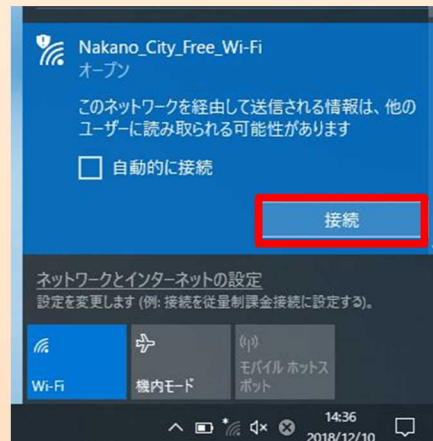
Nakano_City_Free_Wi-Fi
オープン

このネットワークを経由して送信される情報は、他のユーザーに読み取られる可能性があります

自動的に接続

接続

ネットワークとインターネットの設定
設定を変更します (例: 接続を従量制課金接続に設定する)。

Wi-Fi

機内モード

モバイル ホットスポット

14:36
2018/12/10